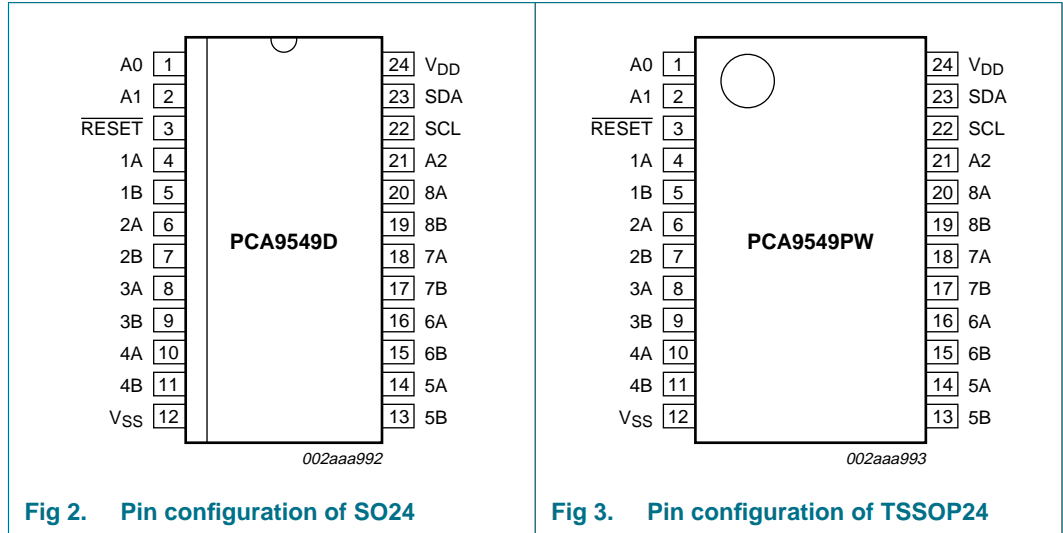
A0 1
A1 2
$\overline{RESET}$ 3
1A 4
1B 5
2A 6
2B 7
3A 8
3B 9
4A 10
4B 11
$V_{SS}$ 12

24 $V_{DD}$
23 SDA
22 SCL
21 A2
20 8A
19 8B
18 7A
17 7B
16 6A
15 6B
14 5A
13 5B

PCA9549D

002aaa992

Fig 2. Pin configuration of SO24

A0 1
A1 2
$\overline{RESET}$ 3
1A 4
1B 5
2A 6
2B 7
3A 8
3B 9
4A 10
4B 11
$V_{SS}$ 12

24 $V_{DD}$
23 SDA
22 SCL
21 A2
20 8A
19 8B
18 7A
17 7B
16 6A
15 6B
14 5A
13 5B

PCA9549PW

002aaa993

Fig 3. Pin configuration of TSSOP24